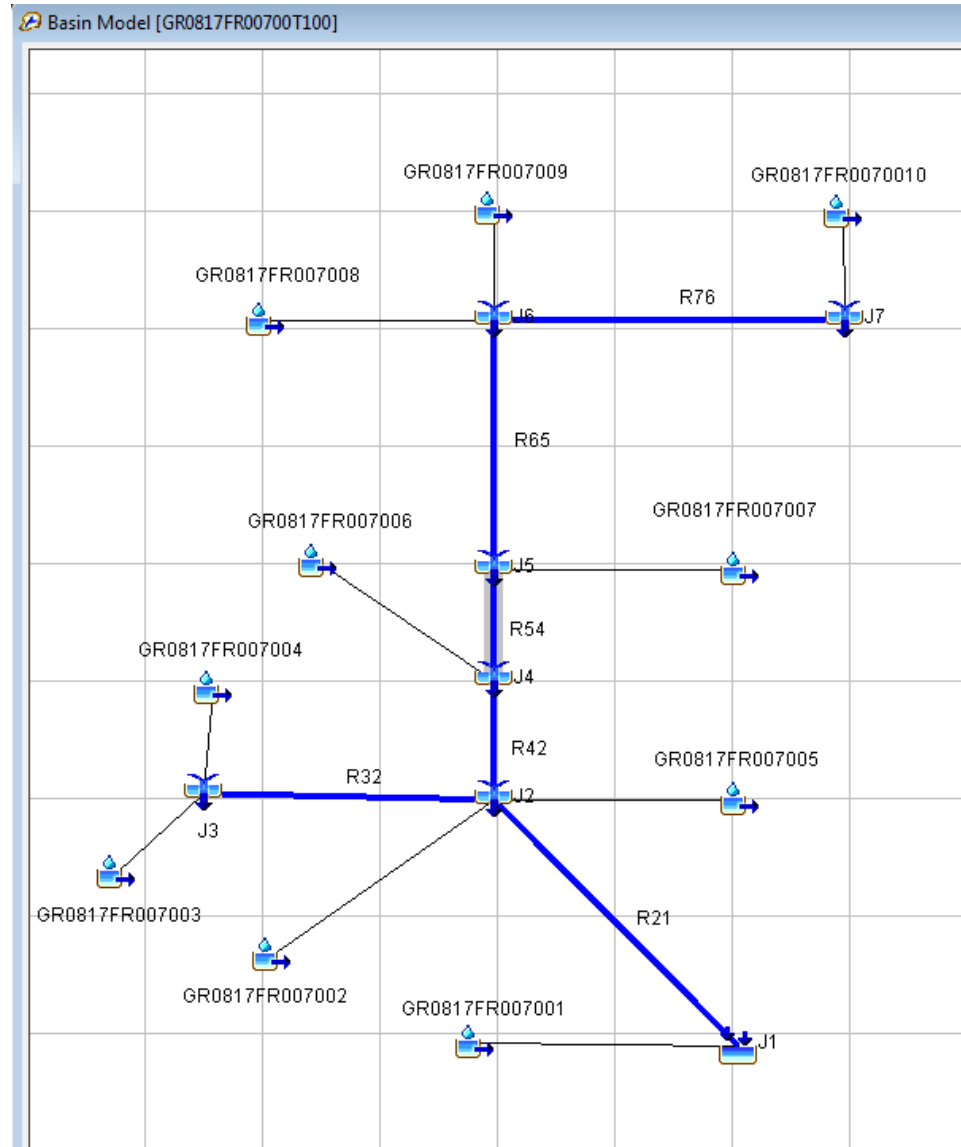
Basin Model [GR0817FR00700T100]

GR0817FR007009

GR0817FR0070010

GR0817FR007008

J6

R76

J7

R65

GR0817FR007006

GR0817FR007007

J5

R54

GR0817FR007004

J4

R42

GR0817FR007005

R32

J2

J3

GR0817FR007003

R21

GR0817FR007002

GR0817FR007001

J1